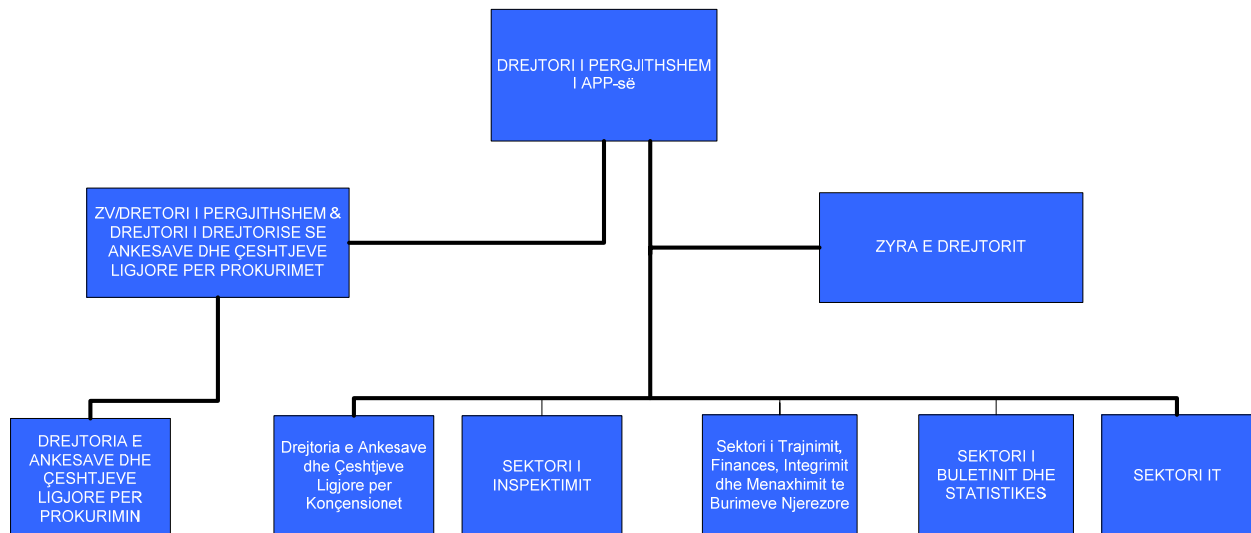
DREJTORI I PERGJITHSHEM I APP-së

ZV/DRETORI I PERGJITHSHEM & DREJTORI I DREJTORISE SE ANKESAVE DHE ÇESHTJEVE LIGJORE PER PROKURIMET

ZYRA E DREJTORIT

DREJTORIA E ANKESAVE DHE ÇESHTJEVE LIGJORE PER PROKURIMIN

Drejtoria e Ankesave dhe Çeshtjeve Ligjore per Konçensionet

SEKTORI I INSPEKTIMIT

Sektori i Trajnimit, Finances, Integrimit dhe Menaxhimit te Burimeve Njerezore

SEKTORI I BULETINIT DHE STATISTIKES

SEKTORI IT